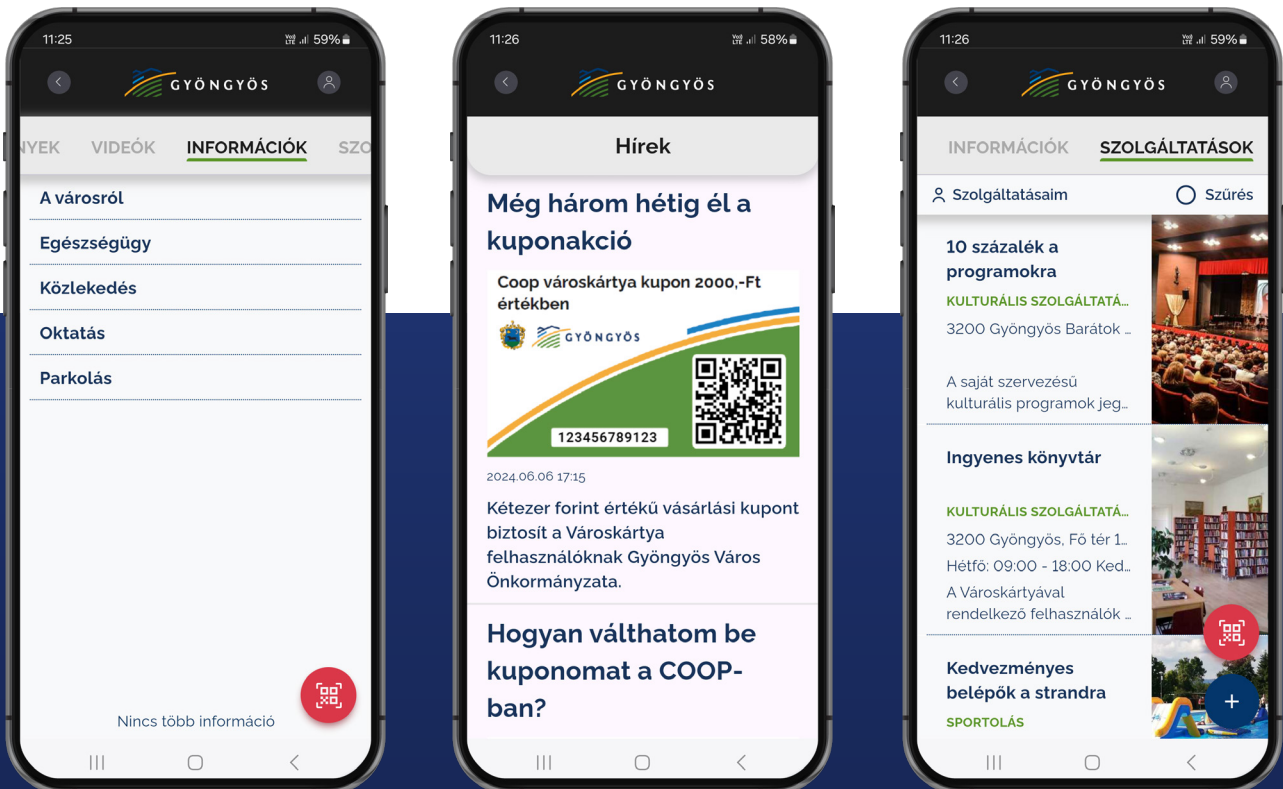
11:25
59%
GYÖNGYÖS
NYEK VIDEÓK INFORMÁCIÓK SZO
A városról
Egészségügy
Közlekedés
Oktatás
Parkolás
Nincs több információ

11:26
58%
GYÖNGYÖS
Hírek
Még három hétig él a kuponakció
Coop városkártya kupon 2000,-Ft értékben
GYÖNGYÖS
123456789123
2024.06.06 17:15
Kétezer forint értékű vásárlási kupont biztosít a Városkártya felhasználóknak Gyöngyös Város Önkormányzata.
Hogyan válthatom be kuponomat a COOP-ban?

11:26
59%
GYÖNGYÖS
INFORMÁCIÓK SZOLGÁLTATÁSOK
Szolgáltatásaim
Szűrés
10 százalék a programokra
KULTURÁLIS SZOLGÁLTATÁ...
3200 Gyöngyös Barátok ...
A saját szervezésű kulturális programok jeg...
Ingyenes könyvtár
KULTURÁLIS SZOLGÁLTATÁ...
3200 Gyöngyös, Fő tér 1...
Hétfő: 09:00 - 18:00 Ked...
A Városkártyával rendelkező felhasználók ...
Kedvezményes belépők a strandra
SPORTOLÁS